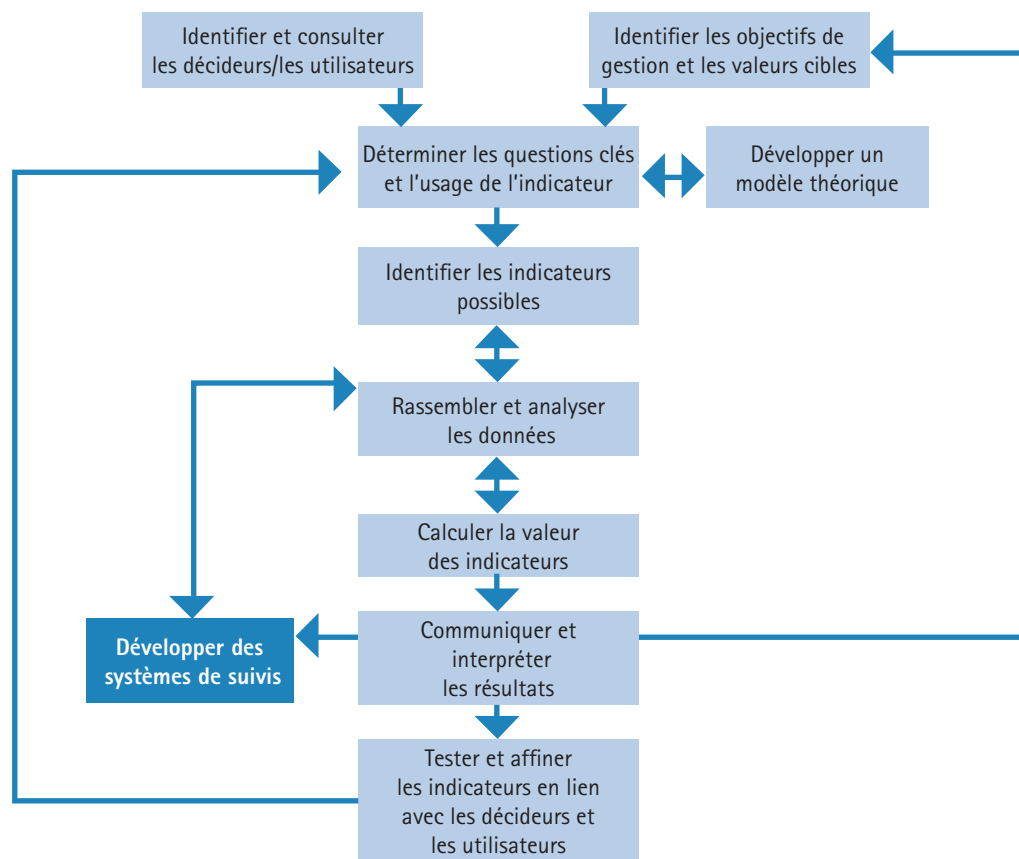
Identifier et consulter les décideurs/les utilisateurs

Identifier les objectifs de gestion et les valeurs cibles

Déterminer les questions clés et l'usage de l'indicateur

Développer un modèle théorique

Identifier les indicateurs possibles

Rassembler et analyser les données

Calculer la valeur des indicateurs

Développer des systèmes de suivis

Communiquer et interpréter les résultats

Tester et affiner les indicateurs en lien avec les décideurs et les utilisateurs